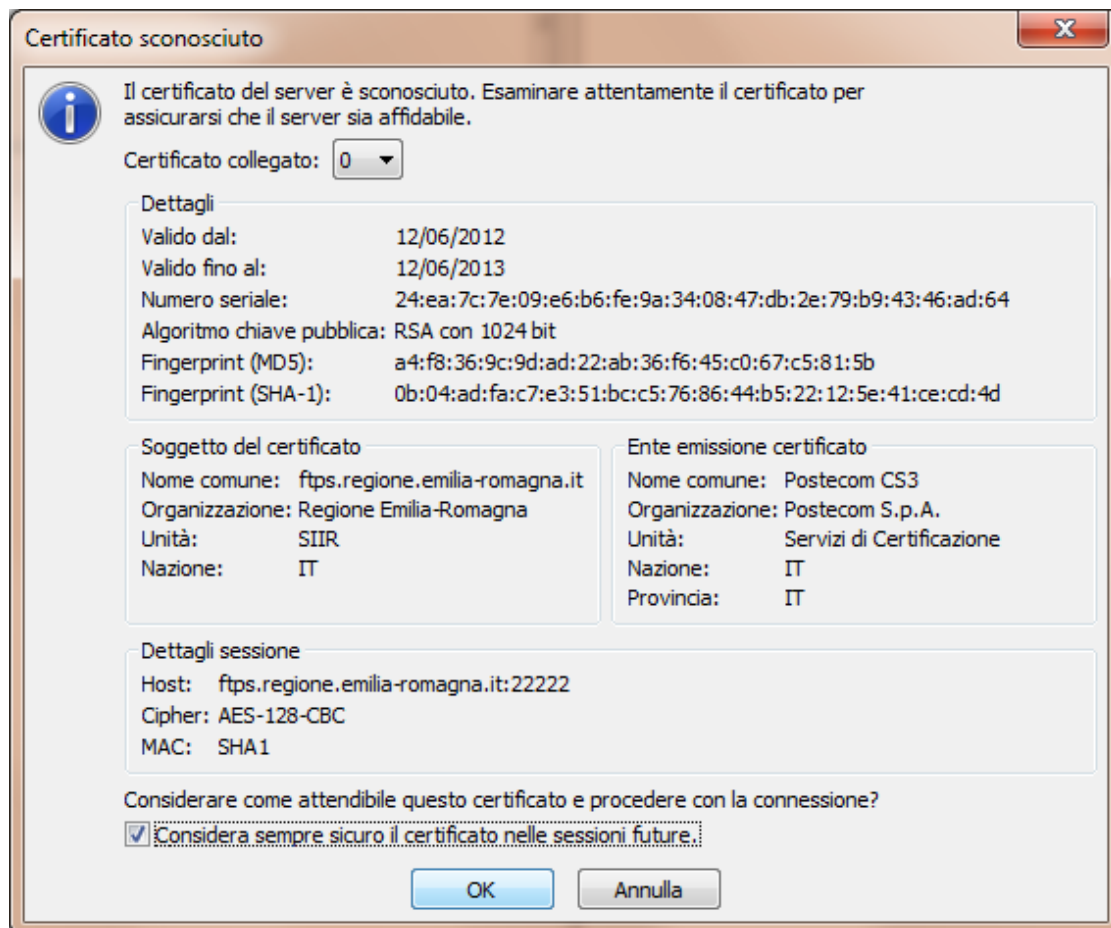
Certificato sconosciuto

Il certificato del server è sconosciuto. Esaminare attentamente il certificato per assicurarsi che il server sia affidabile.

Certificato collegato: 0

Dettagli
Valido dal: 12/06/2012
Valido fino al: 12/06/2013
Numero seriale: 24:ea:7c:7e:09:e6:b6:fe:9a:34:08:47:db:2e:79:b9:43:46:ad:64
Algoritmo chiave pubblica: RSA con 1024 bit
Fingerprint (MD5): a4:f8:36:9c:9d:ad:22:ab:36:f6:45:c0:67:c5:81:5b
Fingerprint (SHA-1): 0b:04:ad:fa:c7:e3:51:bc:c5:76:86:44:b5:22:12:5e:41:ce:cd:4d

Soggetto del certificato
Nome comune: ftps.regione.emilia-romagna.it
Organizzazione: Regione Emilia-Romagna
Unità: SIIR
Nazione: IT

Ente emissione certificato
Nome comune: Postecom CS3
Organizzazione: Postecom S.p.A.
Unità: Servizi di Certificazione
Nazione: IT
Provincia: IT

Dettagli sessione
Host: ftps.regione.emilia-romagna.it:22222
Cipher: AES-128-CBC
MAC: SHA1

Considerare come attendibile questo certificato e procedere con la connessione?
Considera sempre sicuro il certificato nelle sessioni future.

OK
Annulla